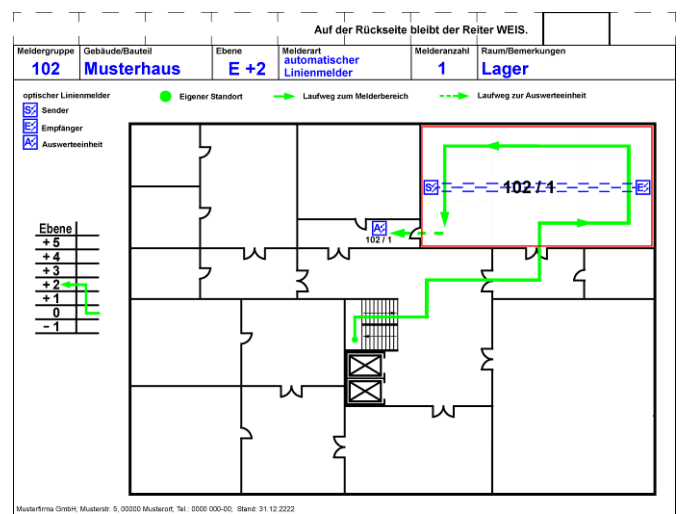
Auf der Rückseite bleibt der Reiter WEIS.

| Meldergruppe | Gebäude/Bauteil | Ebene | Melderart | Melderanzahl | Raum/Bemerkungen |
|---|---|---|---|---|---|
| 102 | Musterhaus | E +2 | automatischer Linienmelder | 1 | Lager |

optischer Linienmelder
Sender
Empfänger
Auswerteeinheit

Eigener Standort
Laufweg zum Melderbereich
Laufweg zur Auswerteeinheit

| Ebene |
|---|
| + 5 |
| + 4 |
| + 3 |
| + 2 |
| + 1 |
| 0 |
| − 1 |

102 / 1

102 / 1

Musterfirma GmbH; Musterstr. 5, 00000 Musterort; Tel.: 0000 000-00; Stand: 31.12.2222